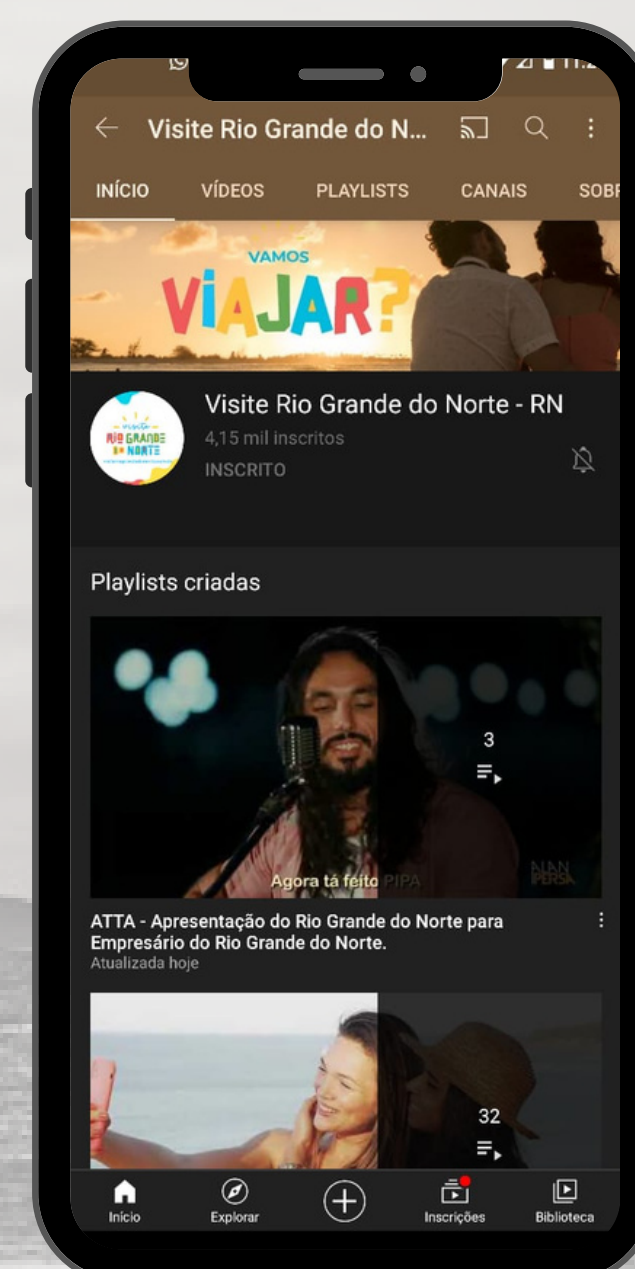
Visite Rio Grande do N...

INÍCIO VÍDEOS PLAYLISTS CANAIS SOBR

VAMOS
VIAJAR?

visite
RIO GRANDE
DO NORTE

Visite Rio Grande do Norte - RN
4,15 mil inscritos
INSCRITO

Playlists criadas

3

Agora tá feito PIPA

ALAN PERSA

ATTA - Apresentação do Rio Grande do Norte para Empresário do Rio Grande do Norte.
Atualizada hoje

32

Início Explorar Inscrições Biblioteca